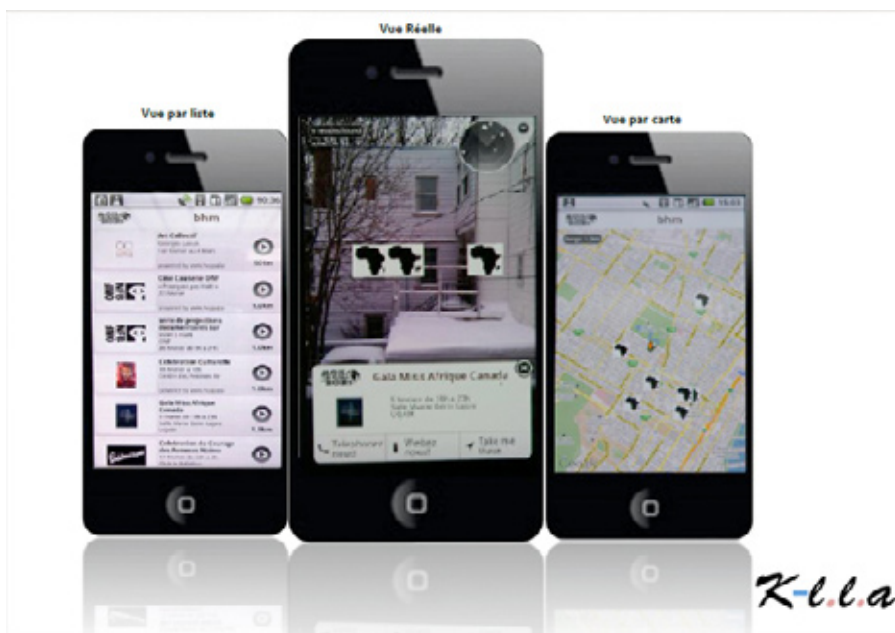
Vue Réelle

Vue par liste

bhm

Art Collectif

Ciné Caserne DIY

Celebration Culturelle

Gala Miss Afrique Canada

Célébration du Courage des Femmes Noires

Vue par carte

bhm

Gala Miss Afrique Canada

Telephoner

Web

K-l.l.a